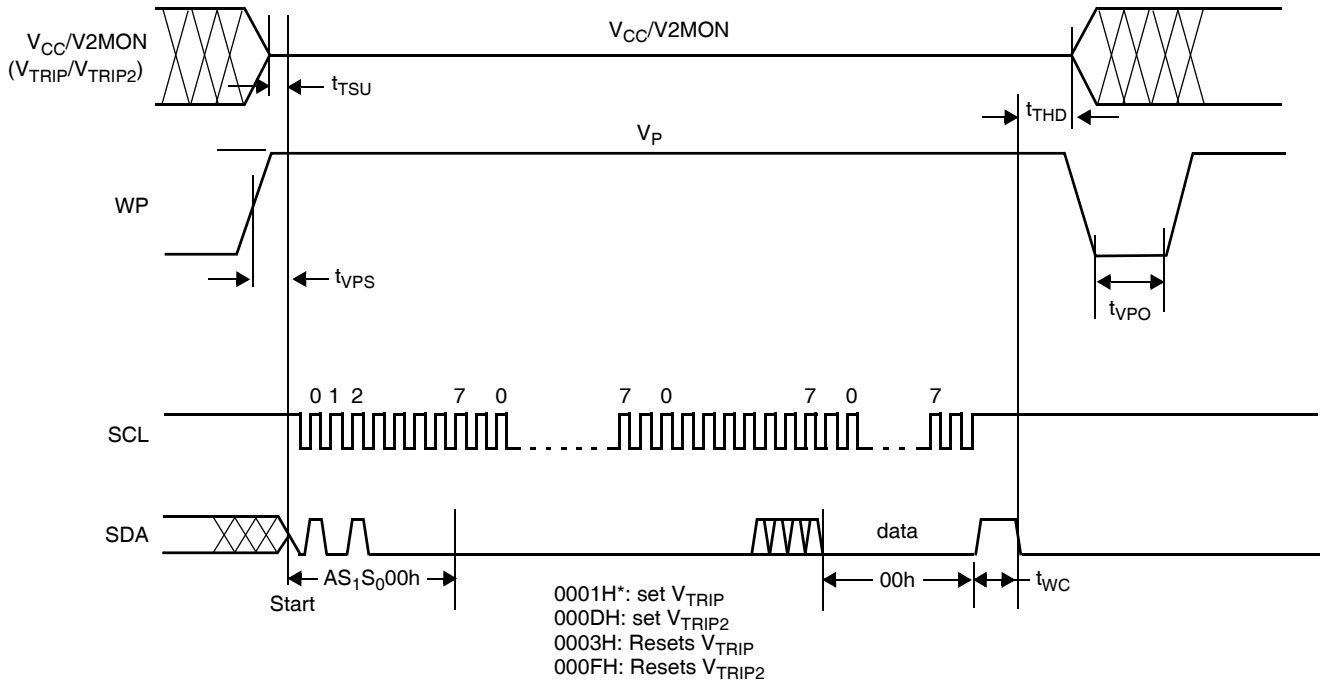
$V_{CC}$/V2MON ($V_{TRIP}$/$V_{TRIP2}$)

$V_{CC}$/V2MON

$t_{TSU}$

$t_{THD}$

$V_P$

WP

$t_{VPS}$

$t_{VPO}$

0 1 2 7 0 7 0 7 0 7

SCL

SDA

data

$AS_1S_000h$

Start

00h

$t_{WC}$

0001H*: set $V_{TRIP}$
000DH: set $V_{TRIP2}$
0003H: Resets $V_{TRIP}$
000FH: Resets $V_{TRIP2}$